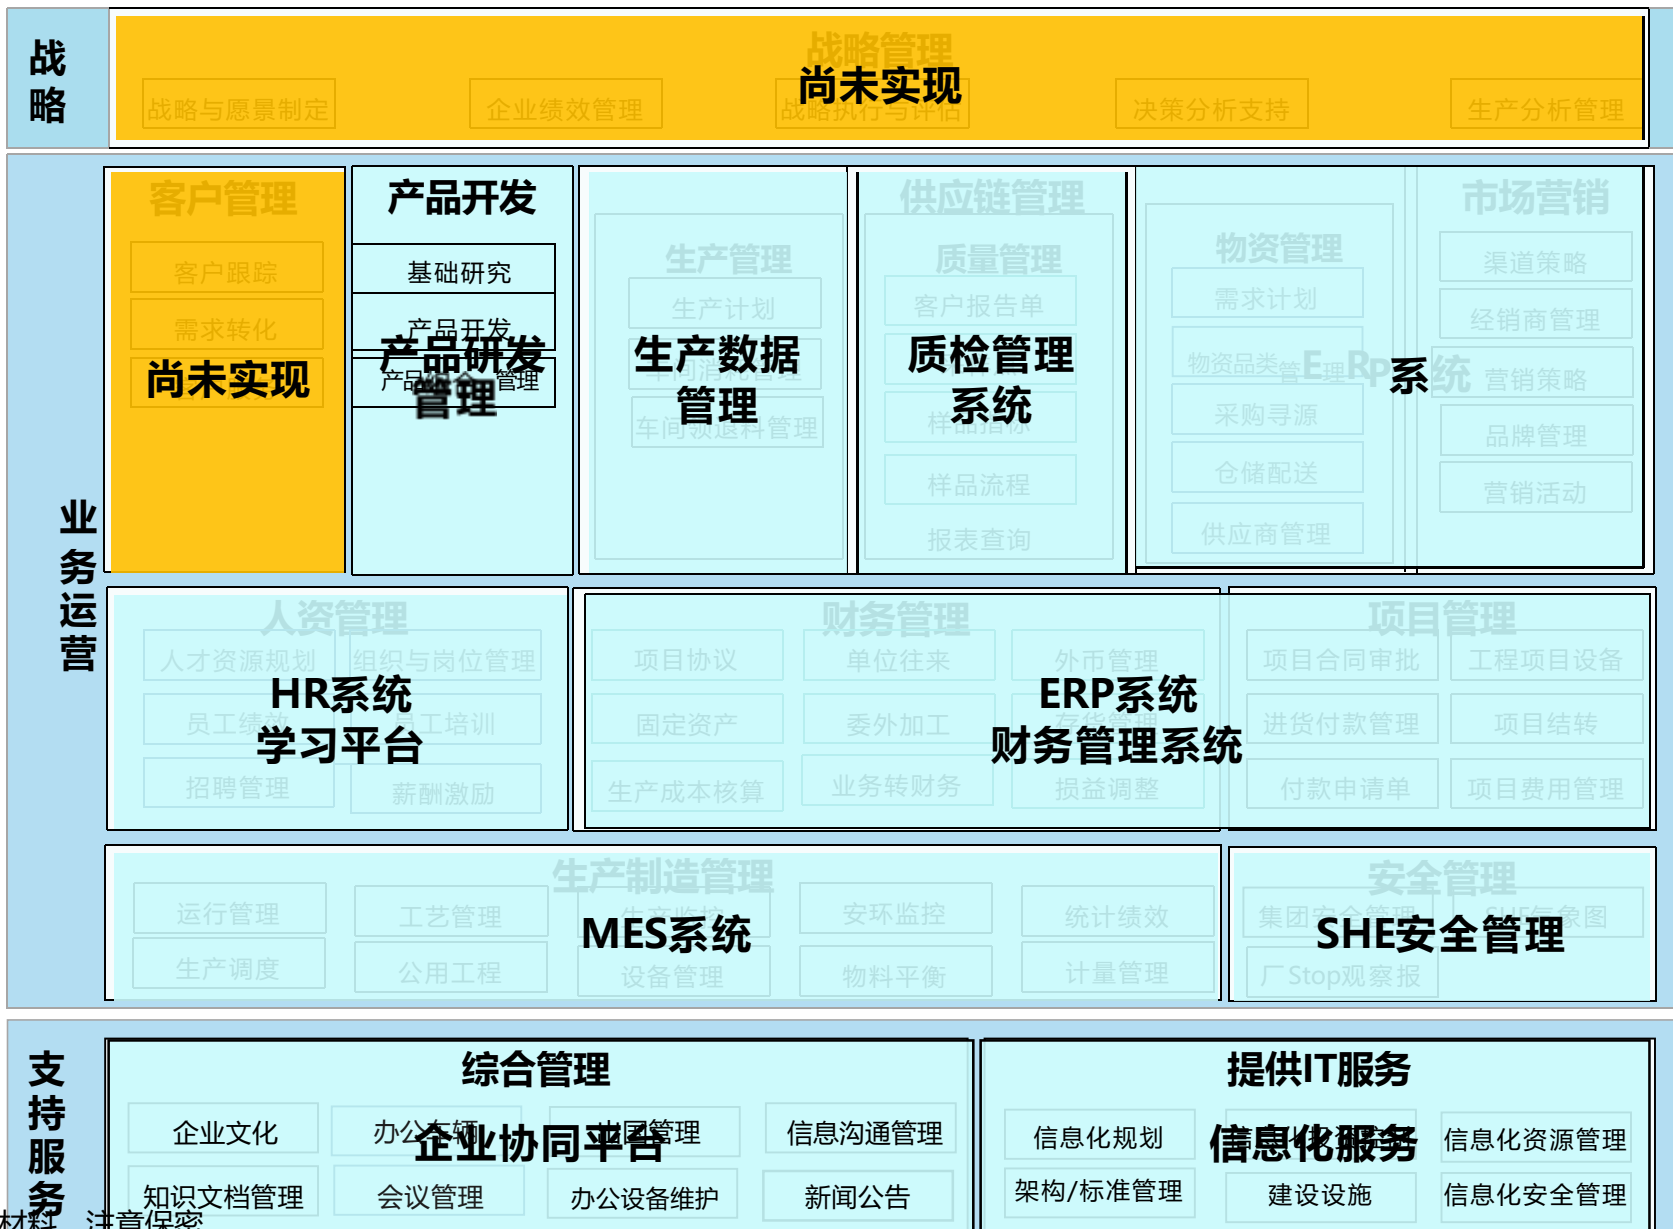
战略

战略管理
尚未实现
战略与愿景制定
企业绩效管理
战略执行与评估
决策分析支持
生产分析管理

业务运营

客户管理
客户跟踪
需求转化
尚未实现

产品开发
基础研究
产品开发
产品研发管理
产品组合管理

生产管理
生产计划
生产数据管理
车间领退料管理

供应链管理
质量管理
客户报告单
质检管理系统
样品指标
样品流程
报表查询

物资管理
需求计划
物资品类管理
ERP系统
采购寻源
仓储配送
供应商管理

市场营销
渠道策略
经销商管理
营销策略
品牌管理
营销活动

人资管理
人才资源规划
组织与岗位管理
HR系统
学习平台
员工绩效
员工培训
招聘管理
薪酬激励

财务管理
项目协议
单位往来
外币管理
ERP系统
财务管理系统
固定资产
委外加工
存货管理
生产成本核算
业务转财务
损益调整

项目管理
项目合同审批
工程项目设备
进货付款管理
项目结转
付款申请单
项目费用管理

生产制造管理
运行管理
工艺管理
MES系统
安环监控
统计绩效
生产调度
公用工程
设备管理
物料平衡
计量管理

安全管理
集团安全管理
SHE安全管理
SHE气象图
厂Stop观察报

支持服务

综合管理
企业文化
办公车辆
企业协同平台
车间管理
信息沟通管理
知识文档管理
会议管理
办公设备维护
新闻公告

提供IT服务
信息化规划
信息化服务
信息化资源管理
架构/标准管理
建设设施
信息化安全管理

材料 注意保密